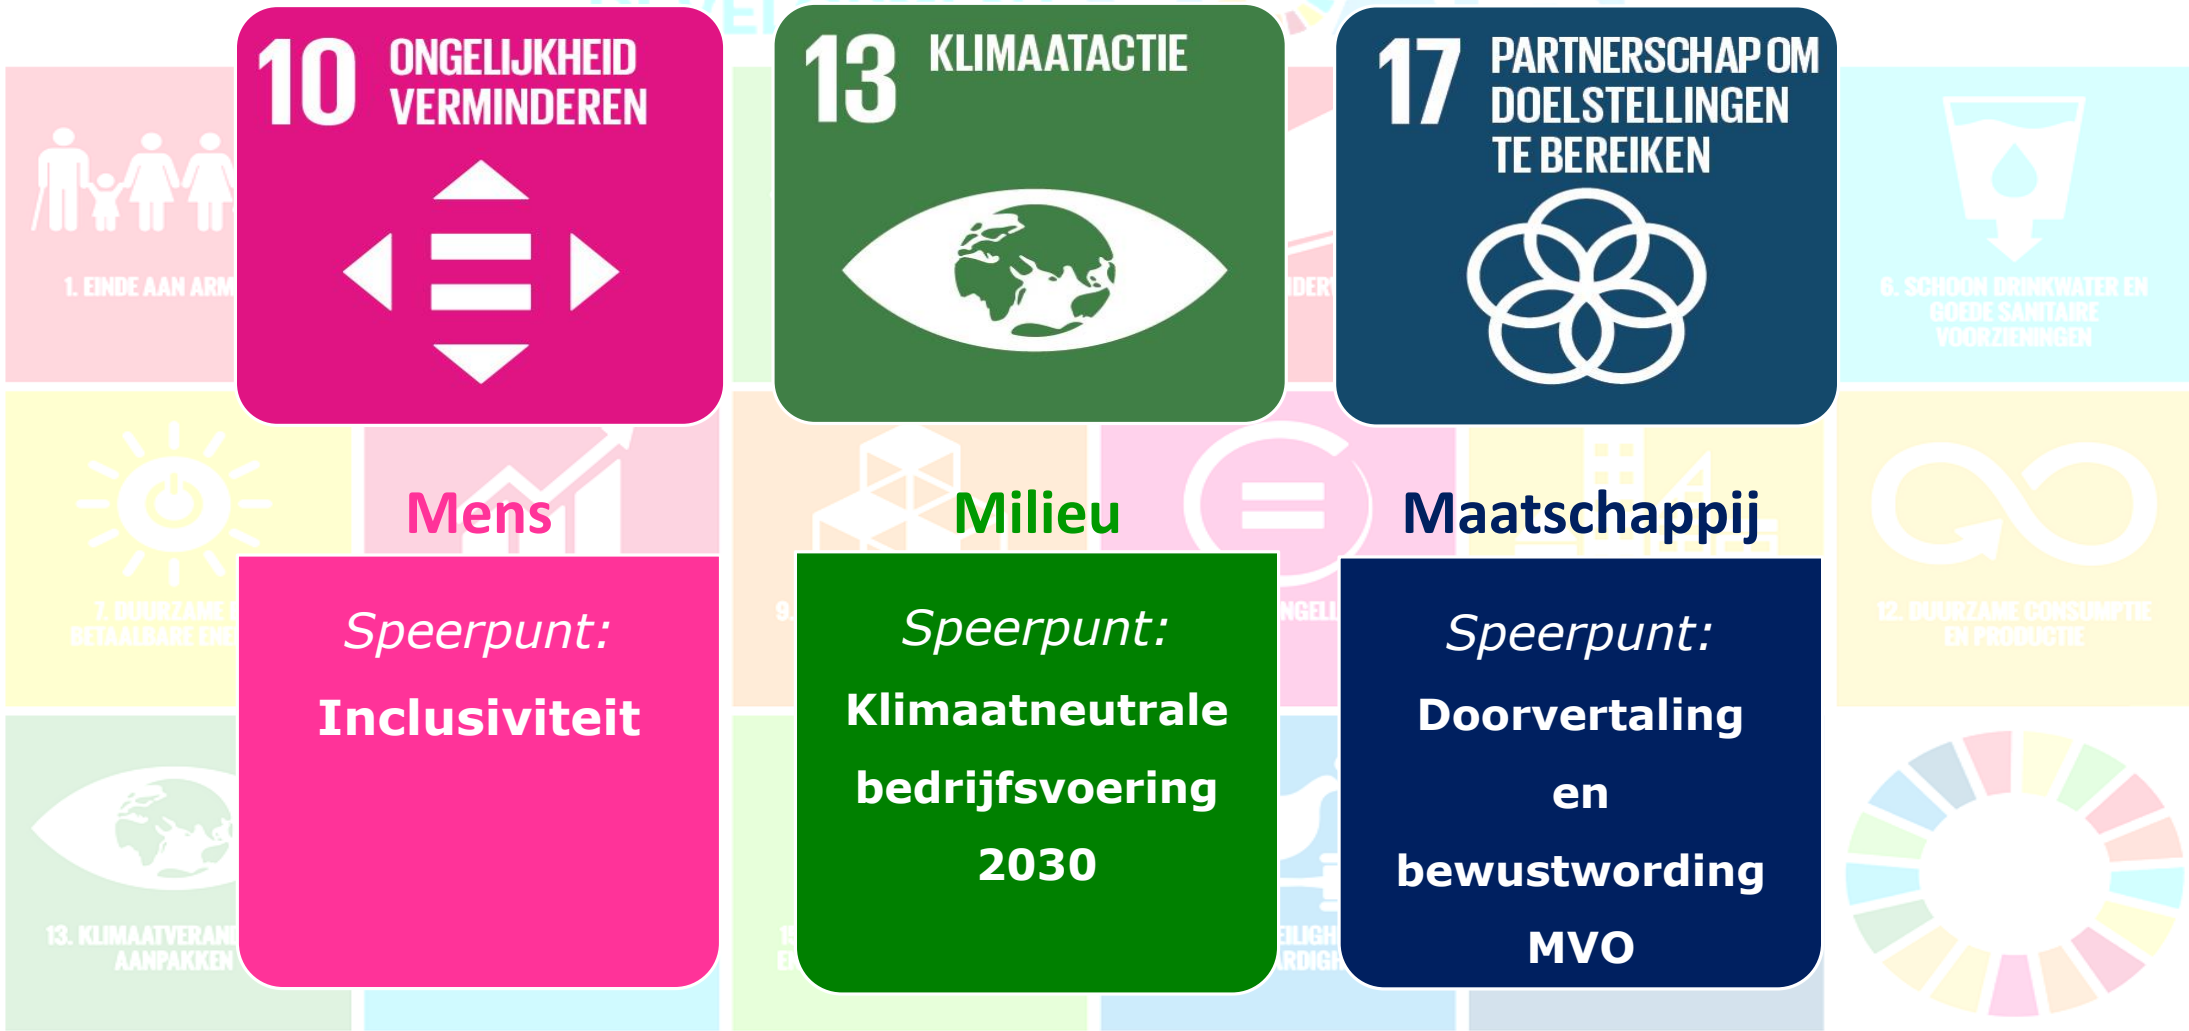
10 ONGELIJKHEID VERMINDEREN

13 KLIMAATACTIE

17 PARTNERSCHAP OM DOELSTELLINGEN TE BEREIKEN

1. EINDE AAN ARM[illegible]

6. SCHOON DRINKWATER EN GOEDE SANITAIRE VOORZIENINGEN

7. DUURZAME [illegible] BETAALBARE ENE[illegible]

12. DUURZAME CONSUMPTIE EN PRODUCTIE

13. KLIMAATVERAN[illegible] AANPAKKEN

Mens

Speerpunt:

Inclusiviteit

Milieu

Speerpunt:

Klimaatneutrale bedrijfsvoering 2030

Maatschappij

Speerpunt:

Doorvertaling en bewustwording MVO